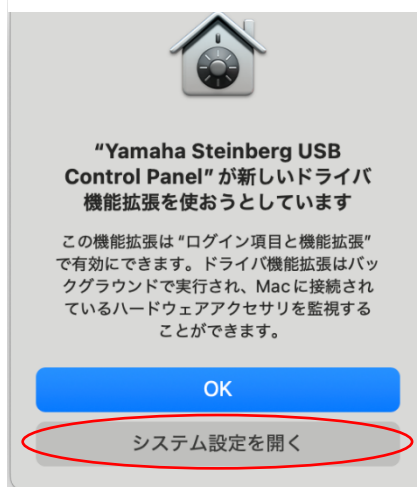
“Yamaha Steinberg USB Control Panel” が新しいドライバ機能拡張を使おうとしています

この機能拡張は “ログイン項目と機能拡張” で有効にできます。ドライバ機能拡張はバックグラウンドで実行され、Macに接続されているハードウェアアクセサリを監視することができます。

OK

システム設定を開く